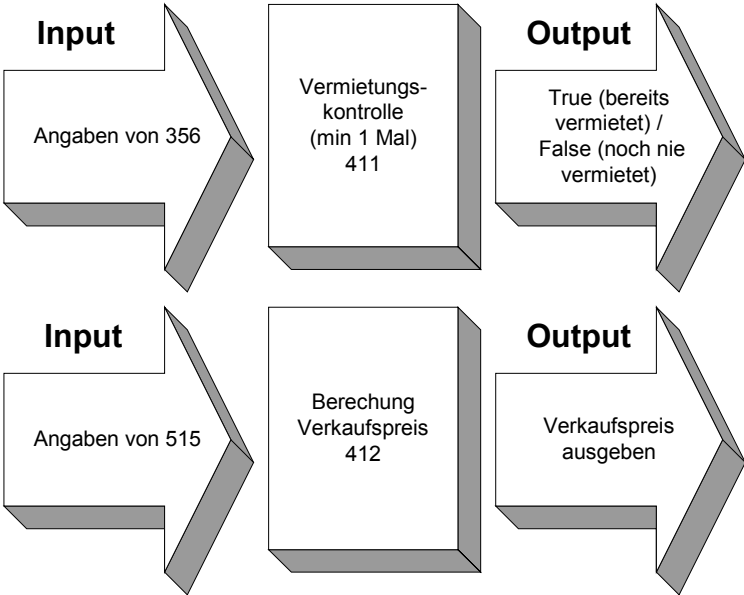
Input

Angaben von 356

Vermietungskontrolle (min 1 Mal) 411

Output

True (bereits vermietet) / False (noch nie vermietet)

Input

Angaben von 515

Berechung Verkaufspreis 412

Output

Verkaufspreis ausgeben